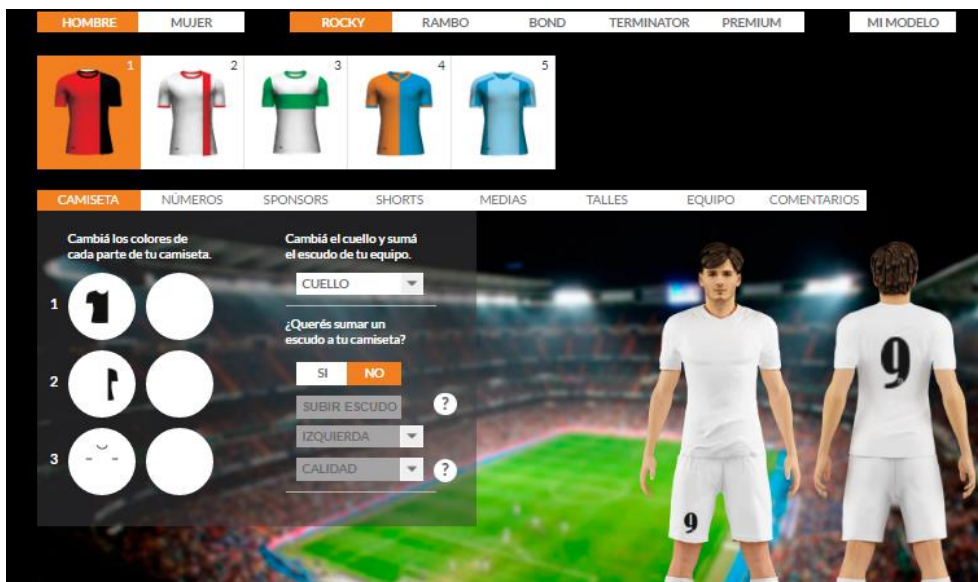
HOMBRE MUJER ROCKY RAMBO BOND TERMINATOR PREMIUM MI MODELO

1 2 3 4 5

CAMISETA NÚMEROS SPONSORS SHORTS MEDIAS TALLES EQUIPO COMENTARIOS

Cambiá los colores de cada parte de tu camiseta.

1

2

3

Cambiá el cuello y sumá el escudo de tu equipo.

CUELLO

¿Querés sumar un escudo a tu camiseta?

SI NO

SUBIR ESCUDO ?

IZQUIERDA

CALIDAD ?

9

9